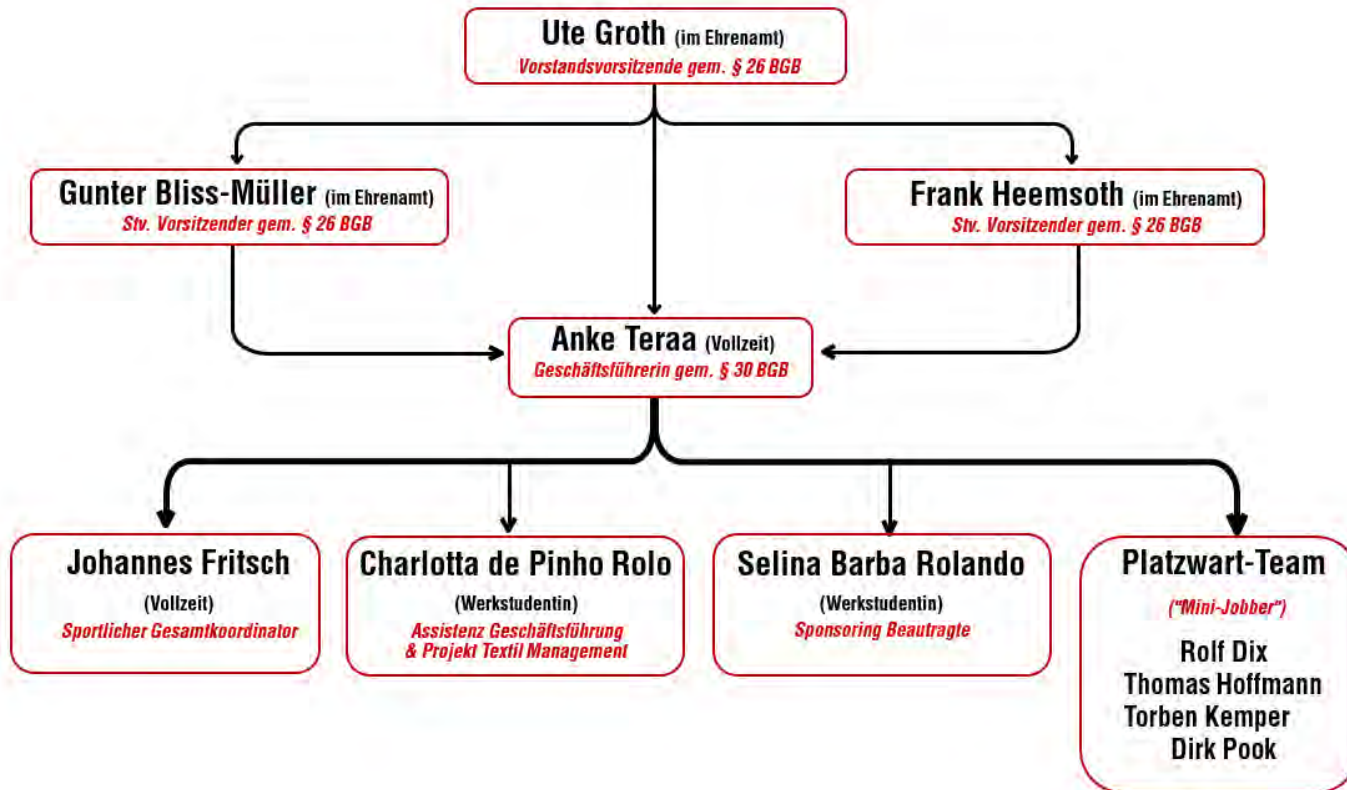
Ute Groth (im Ehrenamt)
Vorstandsvorsitzende gem. § 26 BGB

Gunter Bliss-Müller (im Ehrenamt)
Stv. Vorsitzender gem. § 26 BGB

Frank Heemsoth (im Ehrenamt)
Stv. Vorsitzender gem. § 26 BGB

Anke Teraa (Vollzeit)
Geschäftsführerin gem. § 30 BGB

Johannes Fritsch
(Vollzeit)
Sportlicher Gesamtkoordinator

Charlotta de Pinho Rolo
(Werkstudentin)
Assistenz Geschäftsführung & Projekt Textil Management

Selina Barba Rolando
(Werkstudentin)
Sponsoring Beautragte

Platzwart-Team
("Mini-Jobber")
Rolf Dix
Thomas Hoffmann
Torben Kemper
Dirk Pook